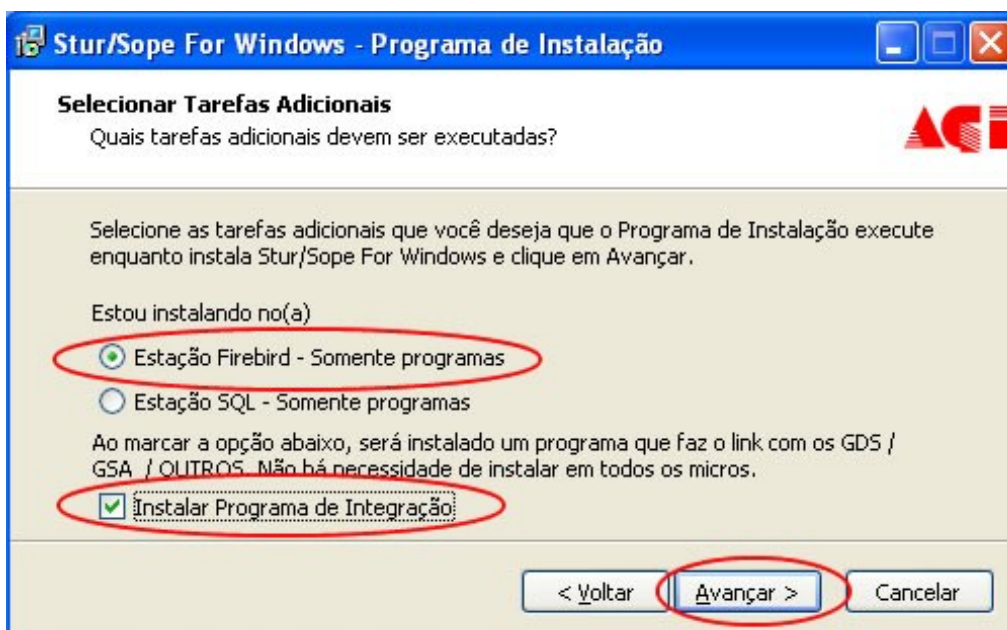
Stur/Sope For Windows - Programa de Instalação

Selecionar Tarefas Adicionais
Quais tarefas adicionais devem ser executadas?

AC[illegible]

Selecione as tarefas adicionais que você deseja que o Programa de Instalação execute enquanto instala Stur/Sope For Windows e clique em Avançar.

Estou instalando no(a)

Estação Firebird - Somente programas

Estação SQL - Somente programas

Ao marcar a opção abaixo, será instalado um programa que faz o link com os GDS / GSA / OUTROS. Não há necessidade de instalar em todos os micros.

Instalar Programa de Integração

< Voltar

Avançar >

Cancelar